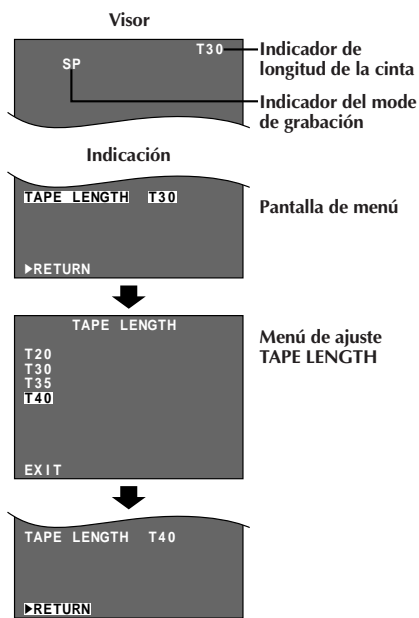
Visor

T30
SP

Indicador de longitud de la cinta

Indicador del mode de grabación

Indicación

TAPE LENGTH T30

▶RETURN

Pantalla de menú

TAPE LENGTH
T20
T30
T35
T40

EXIT

Menú de ajuste TAPE LENGTH

TAPE LENGTH T40

▶RETURN